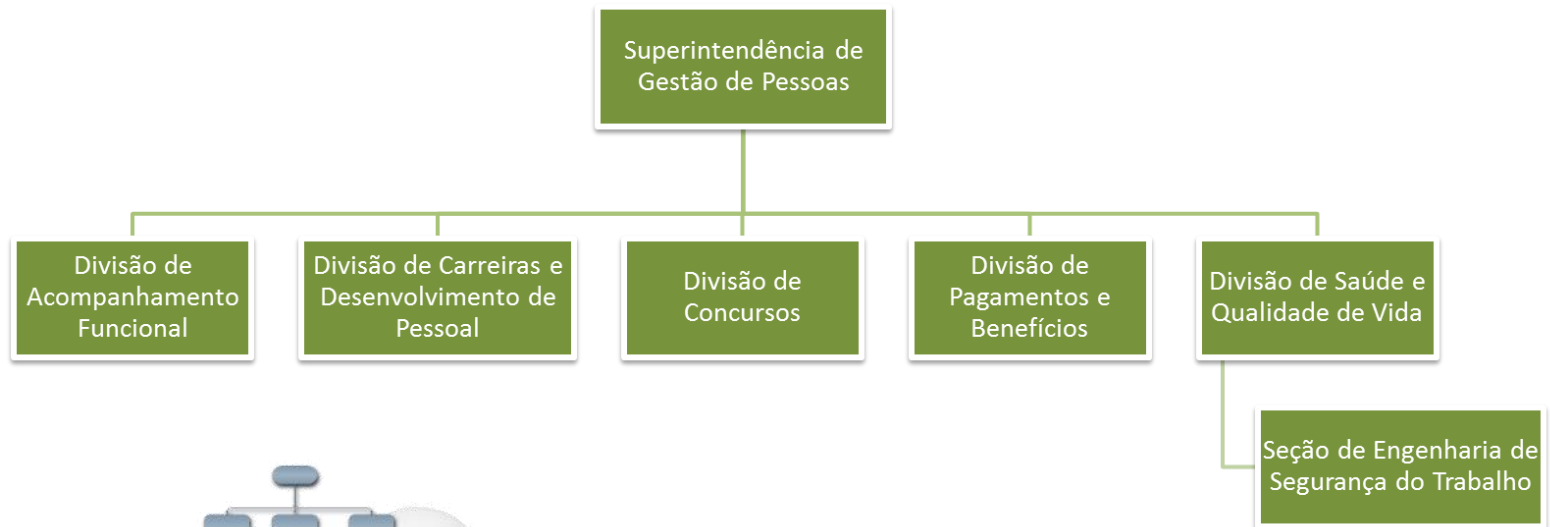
Superintendência de Gestão de Pessoas

Divisão de Acompanhamento Funcional

Divisão de Carreiras e Desenvolvimento de Pessoal

Divisão de Concursos

Divisão de Pagamentos e Benefícios

Divisão de Saúde e Qualidade de Vida

Seção de Engenharia de Segurança do Trabalho